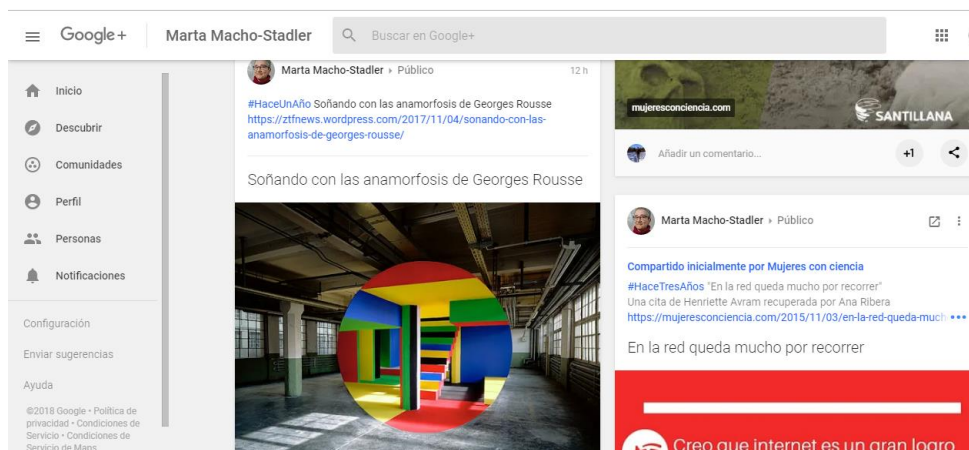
Google+ Marta Macho-Stadler Buscar en Google+

Inicio
Descubrir
Comunidades
Perfil
Personas
Notificaciones

Configuración
Enviar sugerencias
Ayuda
©2018 Google • Política de privacidad • Condiciones de Servicio • Condiciones de Servicio de Maps

Marta Macho-Stadler ▸ Público 12 h

#HaceUnAño Soñando con las anamorfosis de Georges Rousse https://ztfnews.wordpress.com/2017/11/04/sonando-con-las-anamorfosis-de-georges-rousse/

Soñando con las anamorfosis de Georges Rousse

mujeresconciencia.com SANTILLANA

Añadir un comentario... +1

Marta Macho-Stadler ▸ Público

Compartido inicialmente por Mujeres con ciencia
#HaceTresAños "En la red queda mucho por recorrer"
Una cita de Henriette Avram recuperada por Ana Ribera
https://mujeresconciencia.com/2015/11/03/en-la-red-queda-much

En la red queda mucho por recorrer

Creo que internet es un gran logro